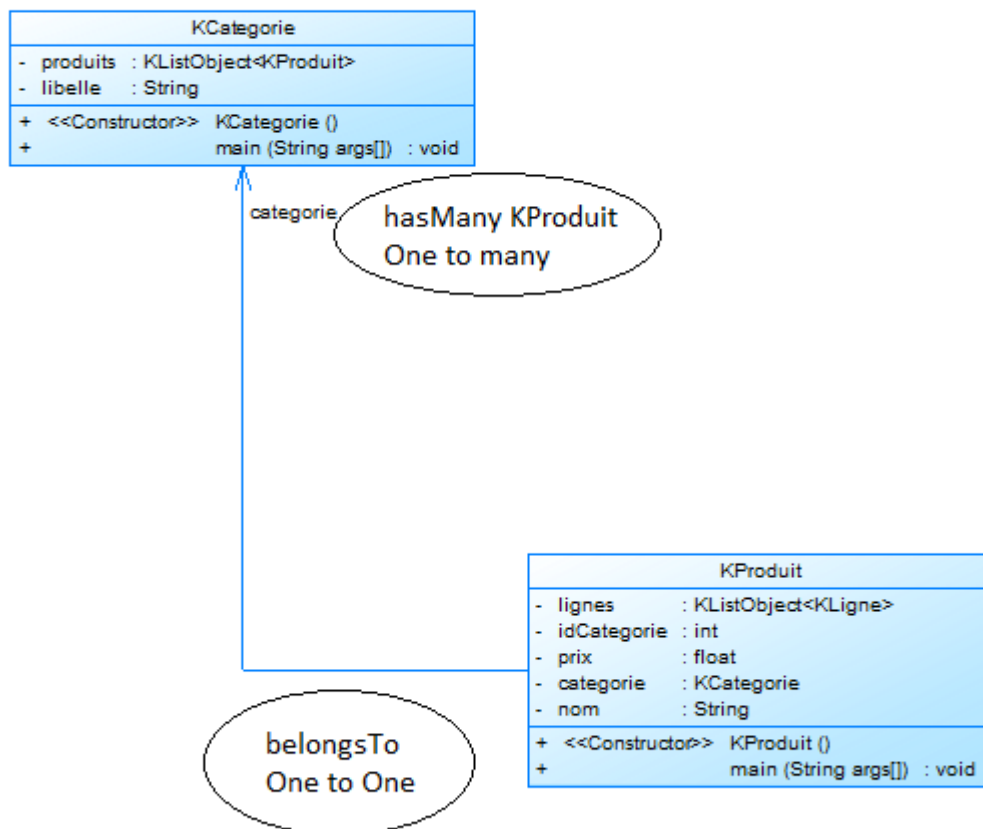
KCategorie

- produits : KListObject<KProduit>
- libelle : String

+ <<Constructor>> KCategorie ()
+ main (String args[]) : void

categorie

hasMany KProduit
One to many

KProduit

- lignes : KListObject<KLigne>
- idCategorie : int
- prix : float
- categorie : KCategorie
- nom : String

+ <<Constructor>> KProduit ()
+ main (String args[]) : void

belongsTo
One to One